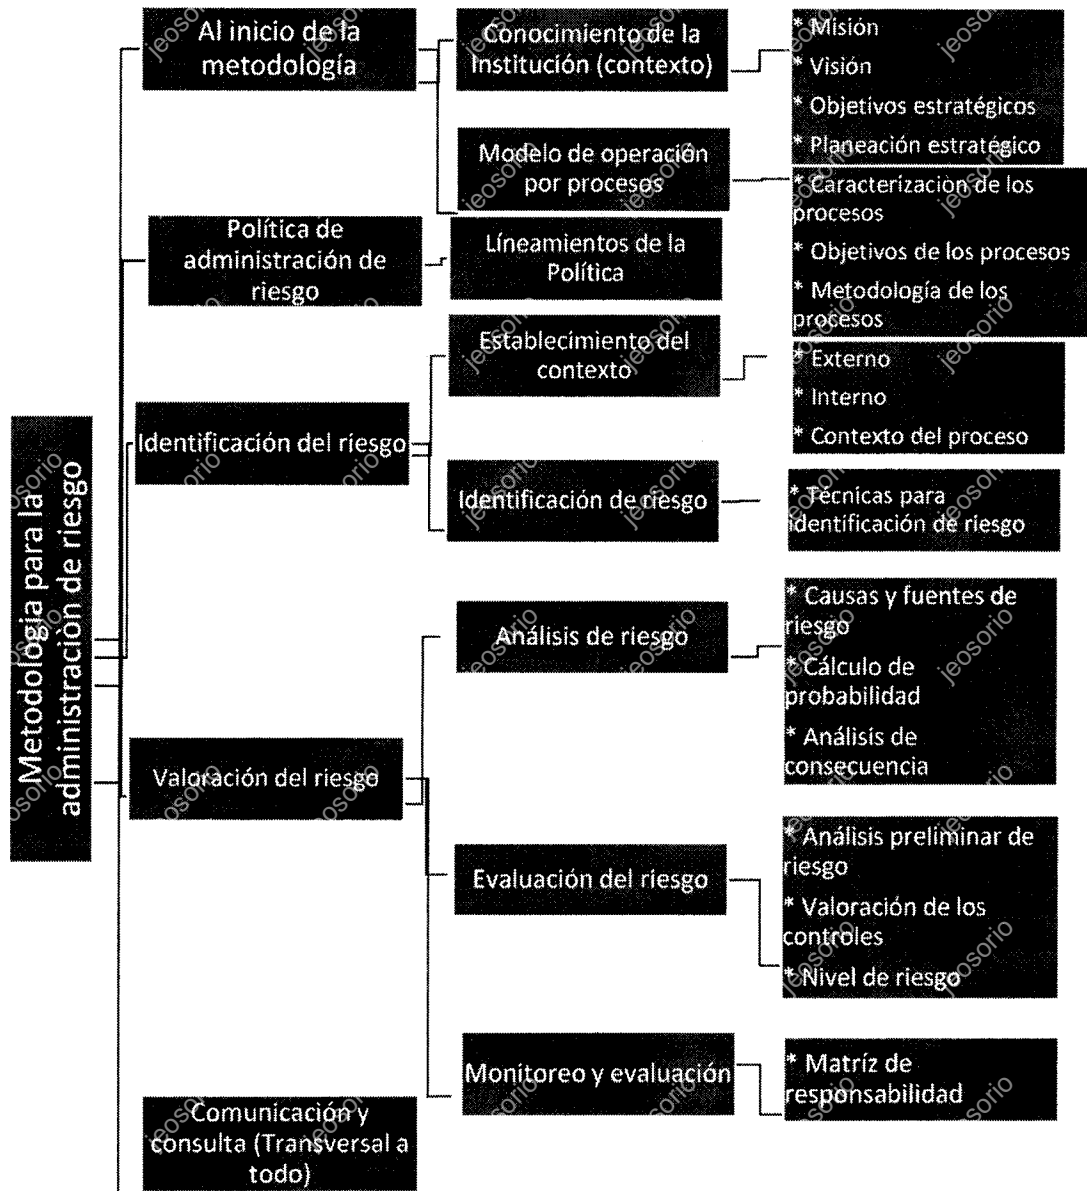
Metodología para la administración de riesgo

Al inicio de la metodología

Conocimiento de la Institución (contexto)

* Misión
* Visión
* Objetivos estratégicos
* Planeación estratégico

Modelo de operación por procesos

* Caracterización de los procesos
* Objetivos de los procesos
* Metodología de los procesos

Política de administración de riesgo

Líneamientos de la Política

Identificación del riesgo

Establecimiento del contexto

* Externo
* Interno
* Contexto del proceso

Identificación de riesgo

* Técnicas para identificación de riesgo

Valoración del riesgo

Análisis de riesgo

* Causas y fuentes de riesgo
* Cálculo de probabilidad
* Análisis de consecuencia

Evaluación del riesgo

* Análisis preliminar de riesgo
* Valoración de los controles
* Nivel de riesgo

Monitoreo y evaluación

* Matríz de responsabilidad

Comunicación y consulta (Transversal a todo)

jeosorio